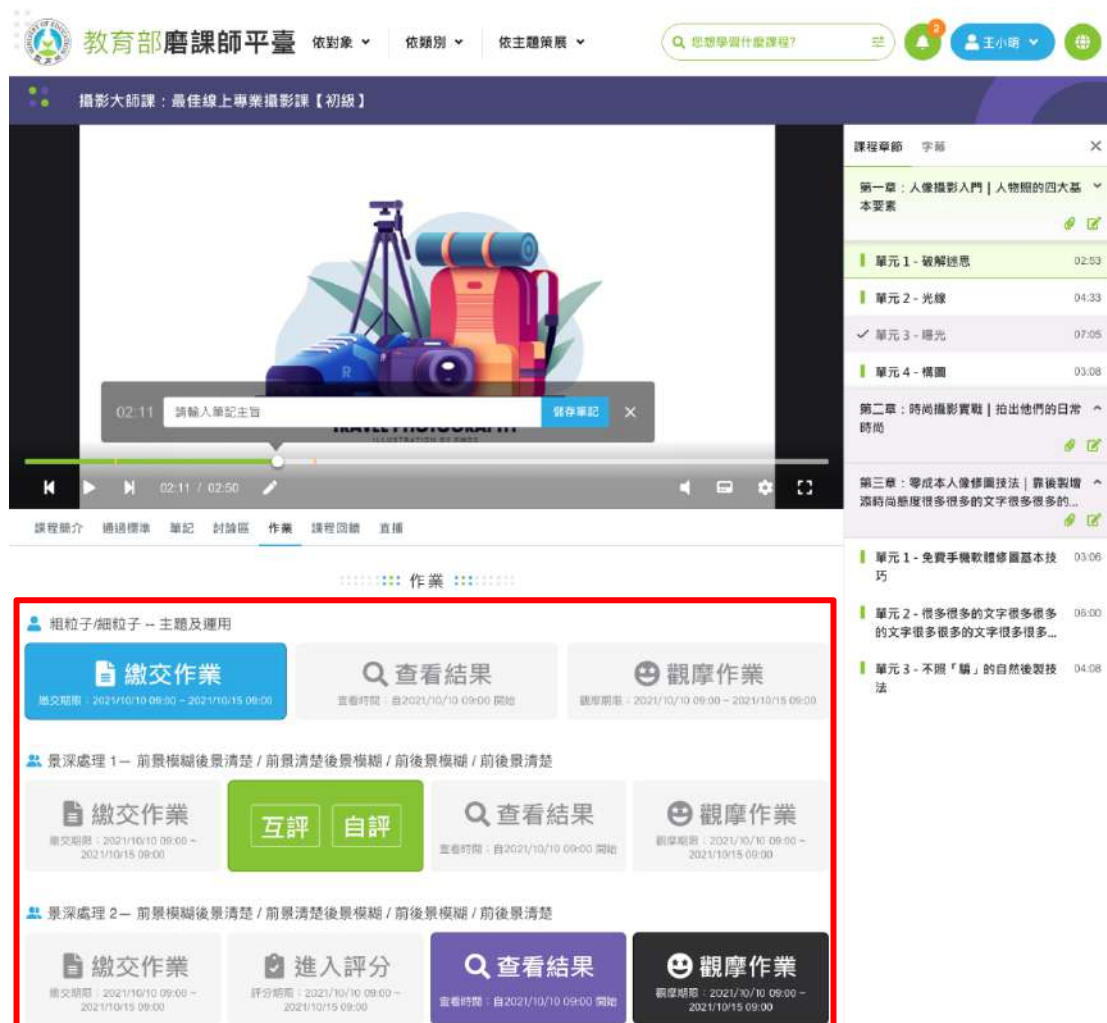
教育部磨課師平臺 依對象 依類別 依主題策展 您想學習什麼課程? 2 王小明

攝影大師課：最佳線上專業攝影課【初級】

02:11 請輸入筆記主旨 儲存筆記

TRAVEL PHOTOGRAPHY

02:11 / 02:50

課程簡介 通過標準 筆記 討論區 作業 課程回饋 直播

作業

粗粒子/細粒子 -- 主題及運用

繳交作業
繳交期限：2021/10/10 09:00 ~ 2021/10/15 09:00

查看結果
查看時間：自2021/10/10 09:00 開始

觀摩作業
觀摩期限：2021/10/10 09:00 ~ 2021/10/15 09:00

景深處理 1— 前景模糊後景清楚 / 前景清楚後景模糊 / 前後景模糊 / 前後景清楚

繳交作業
繳交期限：2021/10/10 09:00 ~ 2021/10/15 09:00

互評 自評

查看結果
查看時間：自2021/10/10 09:00 開始

觀摩作業
觀摩期限：2021/10/10 09:00 ~ 2021/10/15 09:00

景深處理 2— 前景模糊後景清楚 / 前景清楚後景模糊 / 前後景模糊 / 前後景清楚

繳交作業
繳交期限：2021/10/10 09:00 ~ 2021/10/15 09:00

進入評分
評分期限：2021/10/10 09:00 ~ 2021/10/15 09:00

查看結果
查看時間：自2021/10/10 09:00 開始

觀摩作業
觀摩期限：2021/10/10 09:00 ~ 2021/10/15 09:00

課程章節 字幕

第一章：人像攝影入門 | 人物照的四大基本要素

單元 1 - 破解迷思 02:53
單元 2 - 光線 04:33
單元 3 - 曝光 07:05
單元 4 - 構圖 03:08

第二章：時尚攝影實戰 | 拍出他們的日常時尚

第三章：零成本人像修圖技法 | 靠後製增添時尚態度很多很多的文字很多很多的...

單元 1 - 免費手機軟體修圖基本技巧 03:06
單元 2 - 很多很多的文字很多很多的文字很多很多的文字很多很多... 08:00
單元 3 - 不照「騙」的自然後製技法 04:08